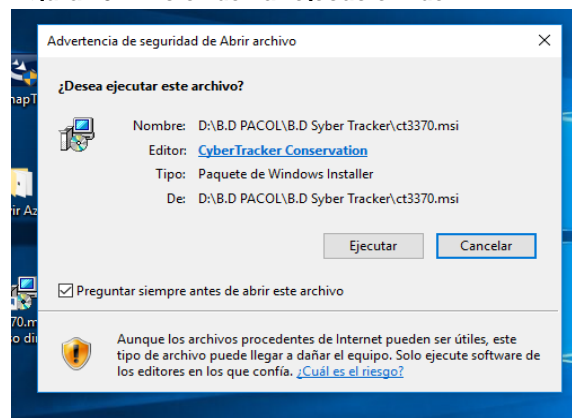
Advertencia de seguridad de Abrir archivo

¿Desea ejecutar este archivo?

Nombre: D:\B.D PACOL\B.D Syber Tracker\ct3370.msi
Editor: CyberTracker Conservation
Tipo: Paquete de Windows Installer
De: D:\B.D PACOL\B.D Syber Tracker\ct3370.msi

Ejecutar Cancelar

Preguntar siempre antes de abrir este archivo

Aunque los archivos procedentes de Internet pueden ser útiles, este tipo de archivo puede llegar a dañar el equipo. Solo ejecute software de los editores en los que confía. ¿Cuál es el riesgo?

napT
ir Az
370.m
o di